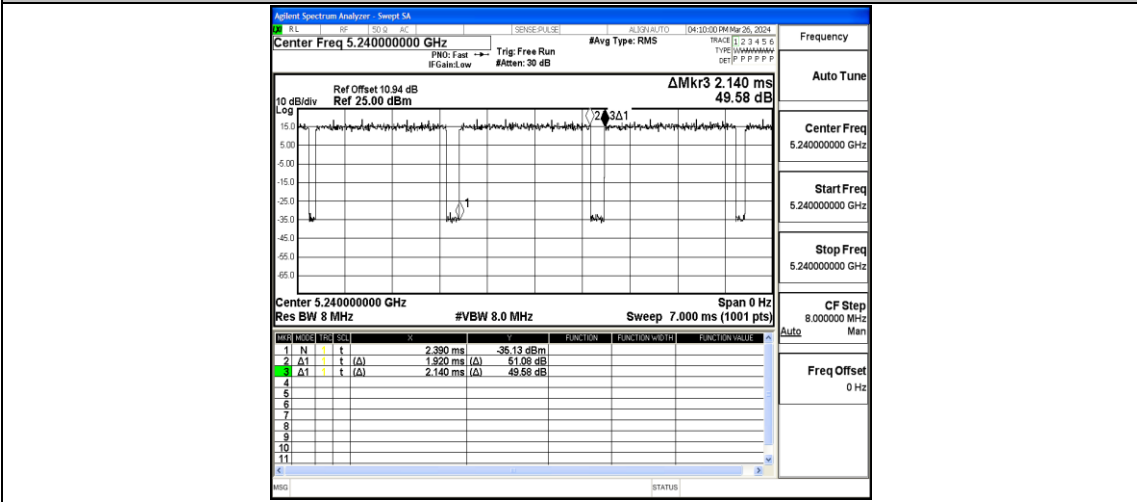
Agilent Spectrum Analyzer - Swept SA

RL RF 50 Ω AC SENSE:PULSE ALIGN AUTO 04:10:00 PM Mar 26, 2024

Center Freq 5.240000000 GHz

PNO: Fast IFGain:Low

Trig: Free Run #Atten: 30 dB

#Avg Type: RMS

TRACE 1 2 3 4 5 6 TYPE WWWWWW DET P P P P P P

Frequency

Ref Offset 10.94 dB
10 dB/div Ref 25.00 dBm
Log

ΔMkr3 2.140 ms
49.58 dB

15.0
5.00
-5.00
-15.0
-25.0
-35.0
-45.0
-55.0
-65.0

1
2
3Δ1

Center 5.240000000 GHz
Res BW 8 MHz
#VBW 8.0 MHz
Span 0 Hz
Sweep 7.000 ms (1001 pts)

| MKR | MODE | TRC | SCL | X | | Y | FUNCTION | FUNCTION WIDTH | FUNCTION VALUE |
|---|---|---|---|---|---|---|---|---|---|
| 1 | N | 1 | t | | 2.390 ms | -35.13 dBm | | | |
| 2 | Δ1 | 1 | t | (Δ) | 1.920 ms | (Δ) 51.08 dB | | | |
| 3 | Δ1 | 1 | t | (Δ) | 2.140 ms | (Δ) 49.58 dB | | | |
| 4 | | | | | | | | | |
| 5 | | | | | | | | | |
| 6 | | | | | | | | | |
| 7 | | | | | | | | | |
| 8 | | | | | | | | | |
| 9 | | | | | | | | | |
| 10 | | | | | | | | | |
| 11 | | | | | | | | | |

Auto Tune

Center Freq
5.240000000 GHz

Start Freq
5.240000000 GHz

Stop Freq
5.240000000 GHz

CF Step
8.000000 MHz
Auto Man

Freq Offset
0 Hz

MSG
STATUS